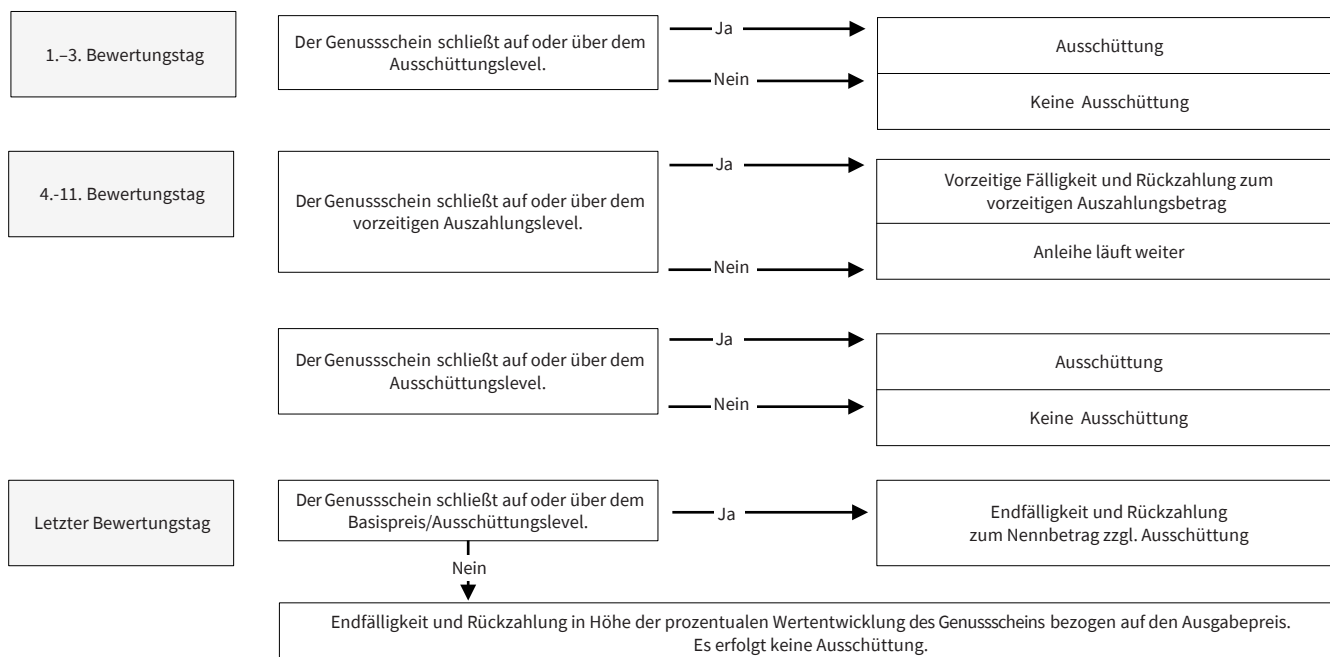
1.–3. Bewertungstag

Der Genussschein schließt auf oder über dem Ausschüttungslevel.

Ja

Nein

Ausschüttung

Keine Ausschüttung

4.-11. Bewertungstag

Der Genussschein schließt auf oder über dem vorzeitigen Auszahlungslevel.

Ja

Nein

Vorzeitige Fälligkeit und Rückzahlung zum vorzeitigen Auszahlungsbetrag

Anleihe läuft weiter

Der Genussschein schließt auf oder über dem Ausschüttungslevel.

Ja

Nein

Ausschüttung

Keine Ausschüttung

Letzter Bewertungstag

Der Genussschein schließt auf oder über dem Basispreis/Ausschüttungslevel.

Ja

Endfälligkeit und Rückzahlung zum Nennbetrag zzgl. Ausschüttung

Nein

Endfälligkeit und Rückzahlung in Höhe der prozentualen Wertentwicklung des Genussscheins bezogen auf den Ausgabepreis. Es erfolgt keine Ausschüttung.